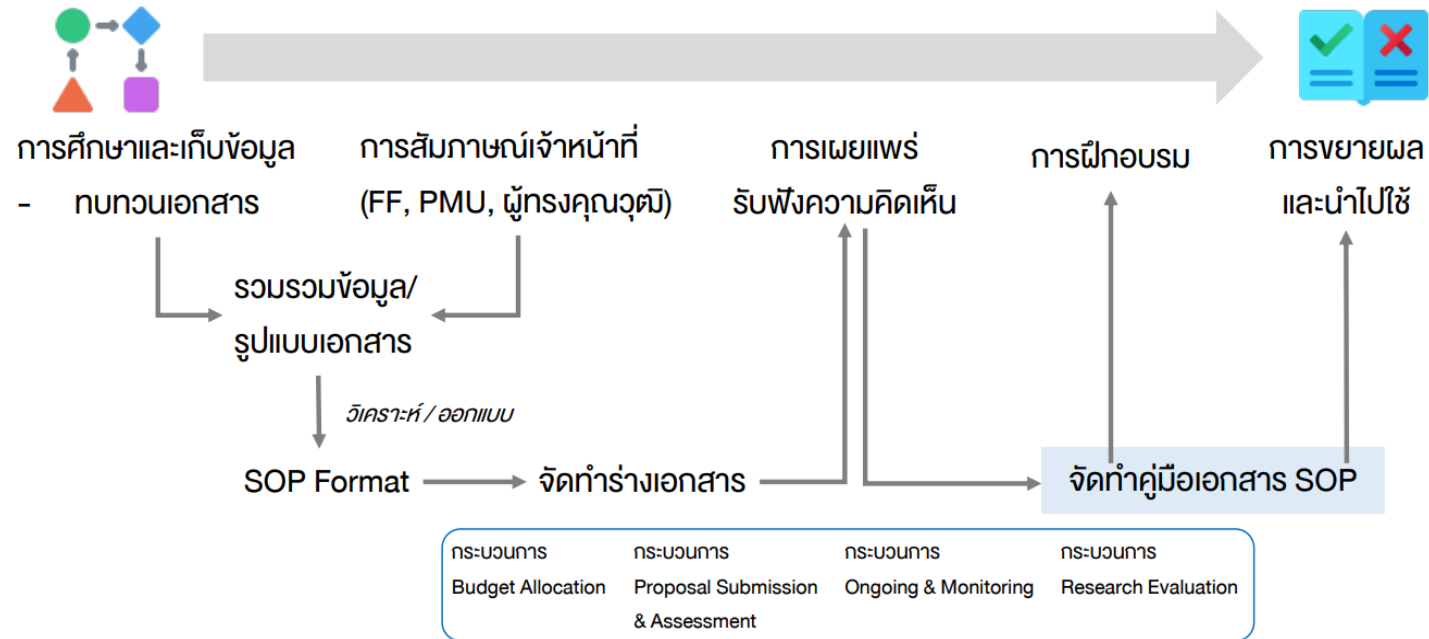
การศึกษาและเก็บข้อมูล
- ทบทวนเอกสาร

การสัมภาษณ์เจ้าหน้าที่
(FF, PMU, ผู้ทรงคุณวุฒิ)

การเผยแพร่
รับฟังความคิดเห็น

การฝึกอบรม

การขยายผล
และนำไปใช้

รวมรวมข้อมูล/
รูปแบบเอกสาร

วิเคราะห์ / ออกแบบ

SOP Format

จัดทำร่างเอกสาร

จัดทำคู่มือเอกสาร SOP

กระบวนการ
Budget Allocation

กระบวนการ
Proposal Submission & Assessment

กระบวนการ
Ongoing & Monitoring

กระบวนการ
Research Evaluation